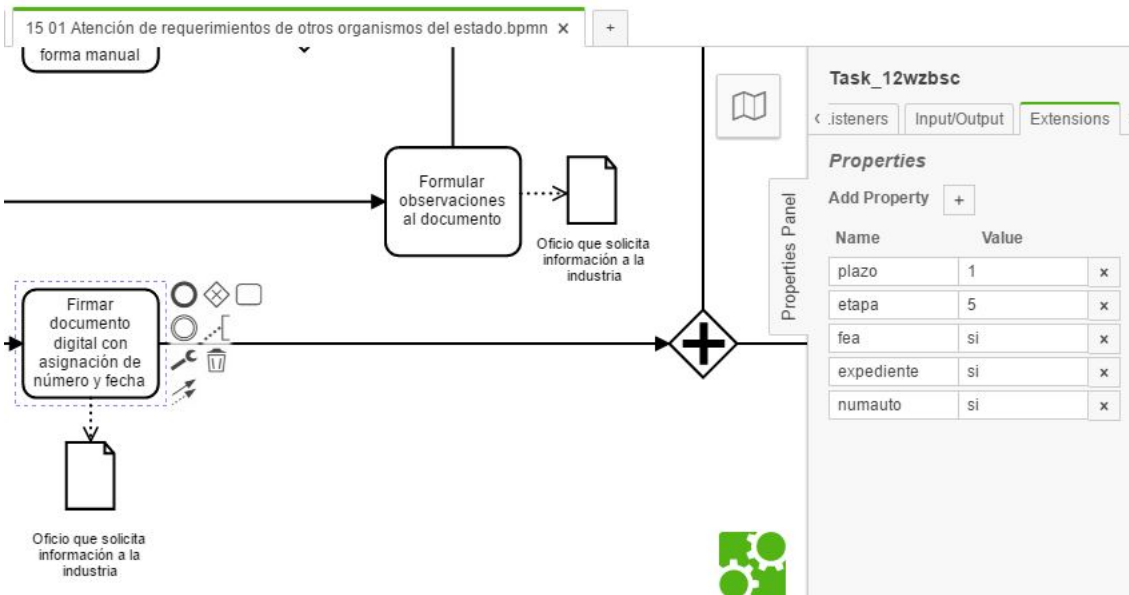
15 01 Atención de requerimientos de otros organismos del estado.bpmn ×

+

forma manual

Formular observaciones al documento

Oficio que solicita información a la industria

Firmar documento digital con asignación de número y fecha

Oficio que solicita información a la industria

Properties Panel

Task_12wzbsc

‹ .isteners | Input/Output | Extensions

Properties

Add Property +

| Name | Value | |
|---|---|---|
| plazo | 1 | × |
| etapa | 5 | × |
| fea | si | × |
| expediente | si | × |
| numauto | si | × |